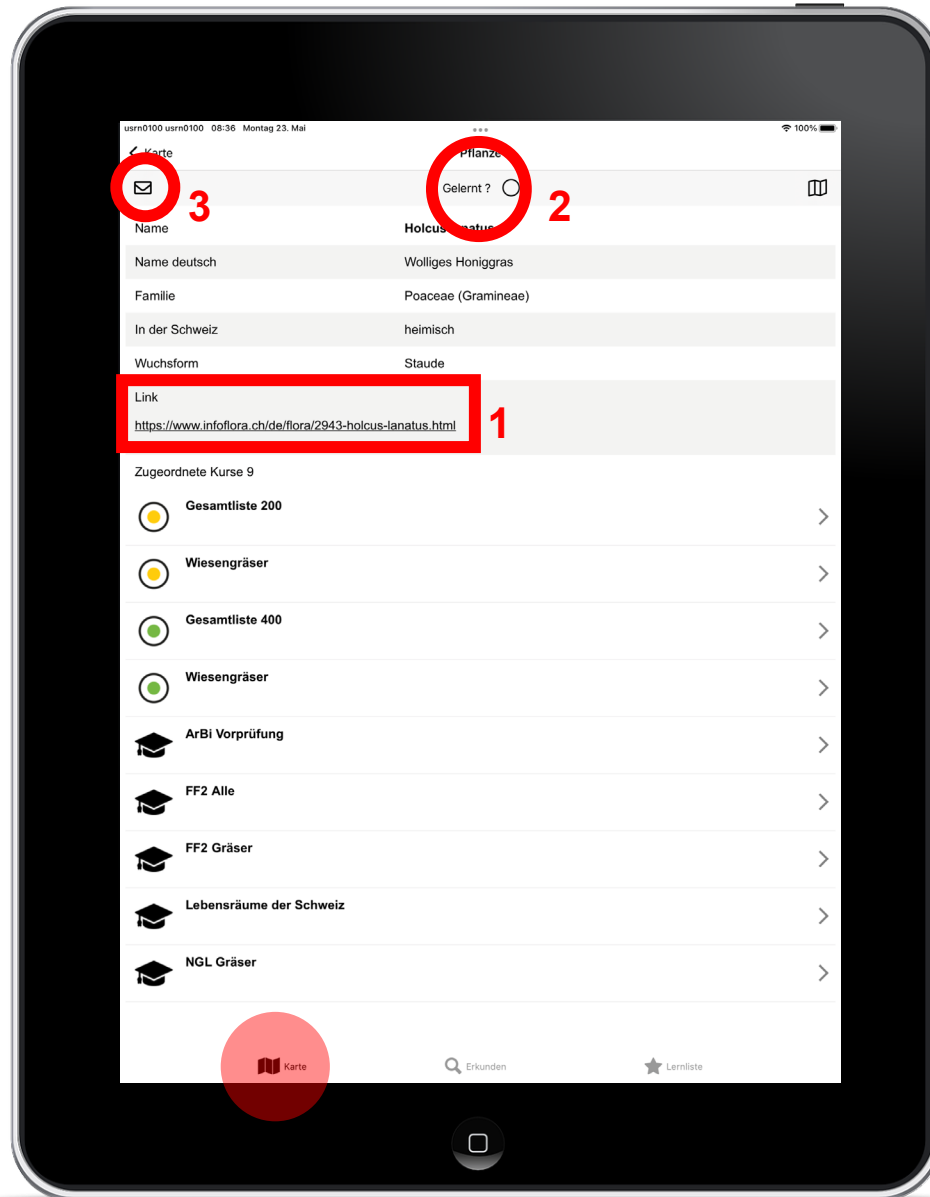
usrn0100 usrn0100 08:36 Montag 23. Mai

100%

Karte

Pflanze

Gelernt ?

2

3

| Name | Holcus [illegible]natus |
|---|---|
| Name deutsch | Wolliges Honiggras |
| Familie | Poaceae (Gramineae) |
| In der Schweiz | heimisch |
| Wuchsform | Staude |

Link
https://www.infoflora.ch/de/flora/2943-holcus-lanatus.html

1

Zugeordnete Kurse 9

Gesamtliste 200

Wiesengräser

Gesamtliste 400

Wiesengräser

ArBi Vorprüfung

FF2 Alle

FF2 Gräser

Lebensräume der Schweiz

NGL Gräser

Karte

Erkunden

Lernliste